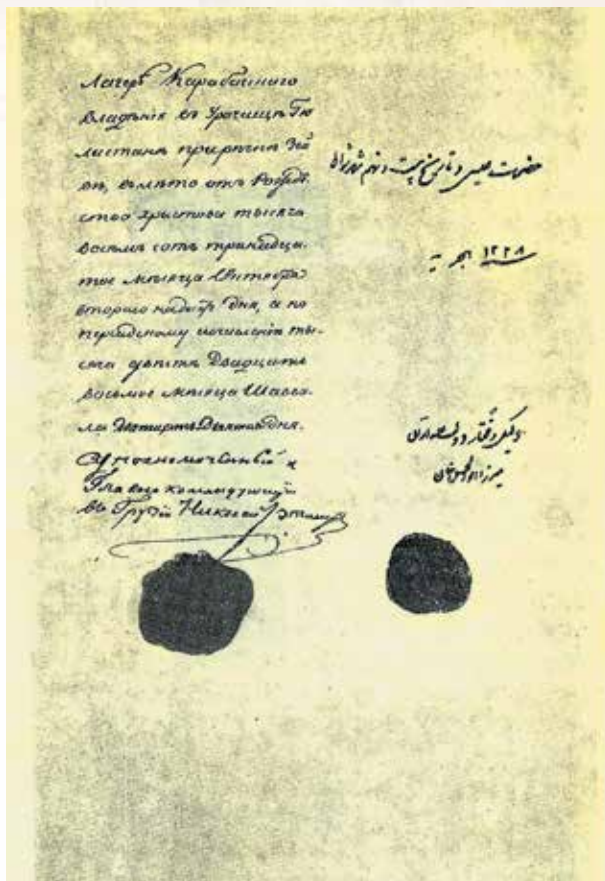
Лагуръ Карабагинскаго владѣнія въ урочищѣ Гюлистанѣ при рѣчкѣ Зейвѣ, въ лѣто отъ Рождества Христова тысяча восемь сотъ тринадцатаго мѣсяца Октобря втораго надесять дня, а по персидскому исчисленію тысяча двѣсти двадцать восьмаго мѣсяца Шавваля двадцать девятаго дня.

Уполномоченный и Главнокомандующий въ Грузіи Николай Ртищевъ

حضرت مبین در تاریخ بیست و نهم شوال

سنه ۱۲۲۸ هجریه

وکیل مختار دولت ایران
میرزا ابوالحسن

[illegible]